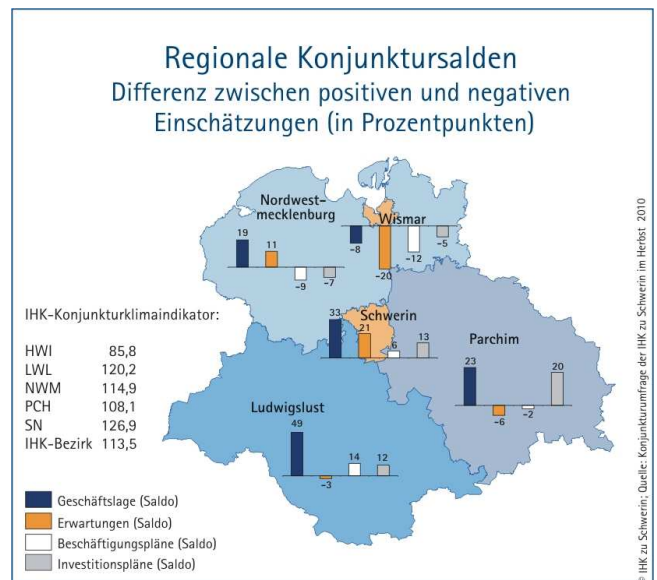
Regionale Konjunktursalden
Differenz zwischen positiven und negativen Einschätzungen (in Prozentpunkten)

Nordwestmecklenburg
19
11
-9
-7

Wismar
-8
-20
-12
-5

IHK-Konjunkturklimaindikator:

| | |
|---|---|
| HWI | 85,8 |
| LWL | 120,2 |
| NWM | 114,9 |
| PCH | 108,1 |
| SN | 126,9 |
| IHK-Bezirk | 113,5 |

Schwerin
33
21
6
13

Parchim
23
-6
-2
20

Ludwigslust
49
-3
14
12

Geschäftslage (Saldo)
Erwartungen (Saldo)
Beschäftigungspläne (Saldo)
Investitionspläne (Saldo)

© IHK zu Schwerin; Quelle: Konjunkturumfrage der IHK zu Schwerin im Herbst 2010